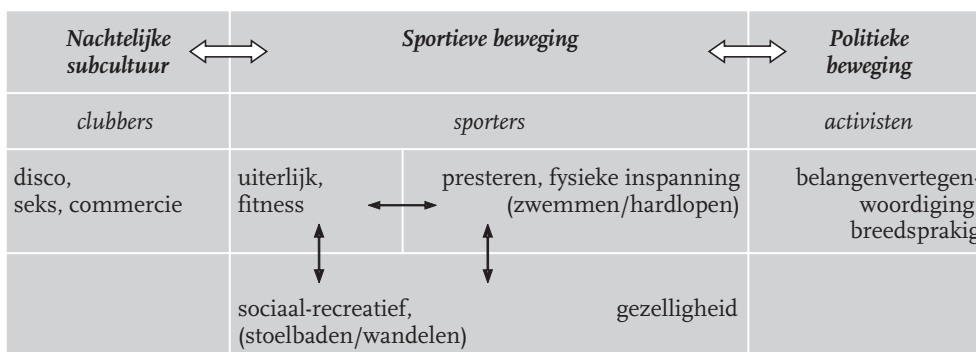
| *Nachtelijke subcultuur* | *Sportieve beweging* | | *Politieke beweging* |
|---|---|---|---|
| *clubbers* | *sporters* | | *activisten* |
| disco, seks, commercie | uiterlijk, fitness | presteren, fysieke inspanning (zwemmen/hardlopen) | belangenvertegen-woordiging breedsprakig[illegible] |
| | sociaal-recreatief, (stoelbaden/wandelen) | gezelligheid | |